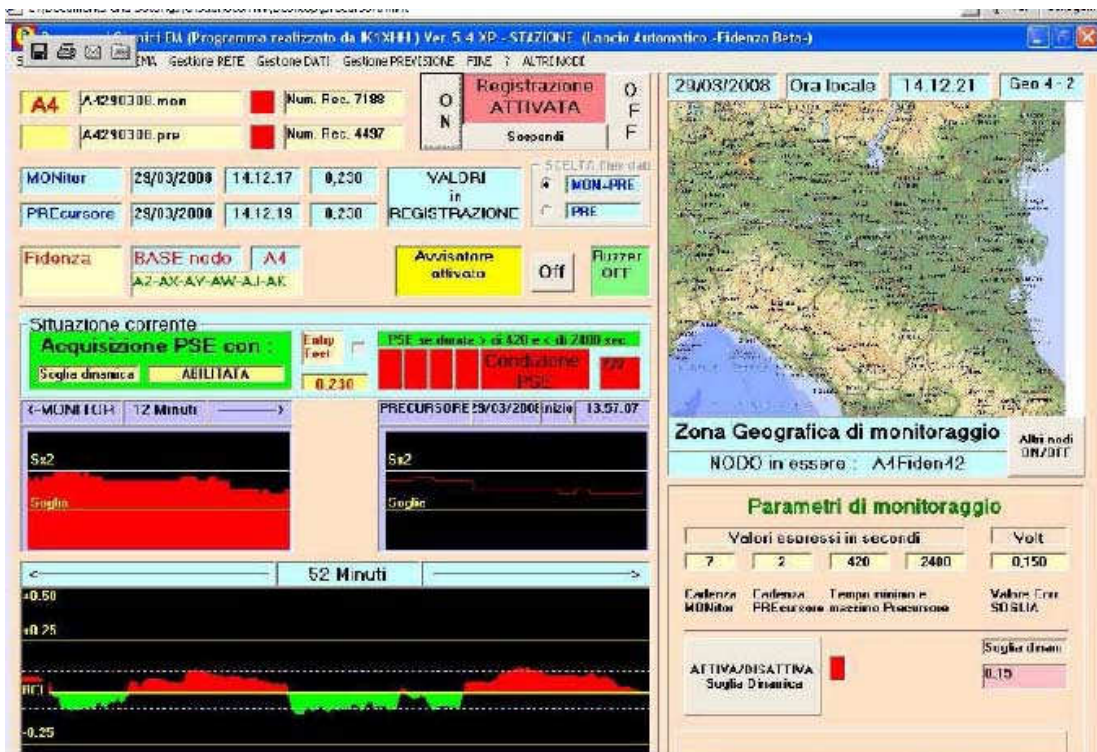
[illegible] nici EM (Programma realizzato da IK1XHH) Ver. 5.4 XP - STAZIONE (Lancio Automatico -Fidenza Beta-)
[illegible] EMA Gestione RETE Gestione DATI Gestione PREVISIONE FINE ? ALTRI NODI

A4 A4290308.mon Num. Rec. 7188
A4290308.pre Num. Rec. 4497
ON
Registrazione ATTIVATA
Sospendi
OFF

29/03/2008 Ora locale 14.12.21 Geo 4 - 2

MONitor 29/03/2008 14.12.17 0,230
PREcursore 29/03/2008 14.12.19 0,230
VALORI in REGISTRAZIONE
SCELTA files dati
MON-PRE
PRE

Fidenza
BASE nodo A4
A2-AX-AY-AW-AJ-AK
Avvisatore attivato
Off
Buzzer OFF

Situazione corrente
Acquisizione PSE con :
Soglia dinamica ABILITATA
Enab Test
0.230
PSE se durate > di 420 e < di 2400 sec.
Condizione PSE
???

<-MONITOR 12 Minuti ------>
PRECURSORE 29/03/2008 inizio 13.57.07
Sx2
Soglia
Sx2
Soglia

Zona Geografica di monitoraggio
Altri nodi ON/OFF
NODO in essere : A4Fiden42

Parametri di monitoraggio
Valori espressi in secondi
Volt
7 2 420 2400 0,150
Cadenza MONitor
Cadenza PREcursore
Tempo minimo e massimo Precursore
Valore Eco SOGLIA
Soglia dinam
ATTIVA/DISATTIVA Soglia Dinamica
0.15

< 52 Minuti >
+0.50
+0.25
RCL
-0.25